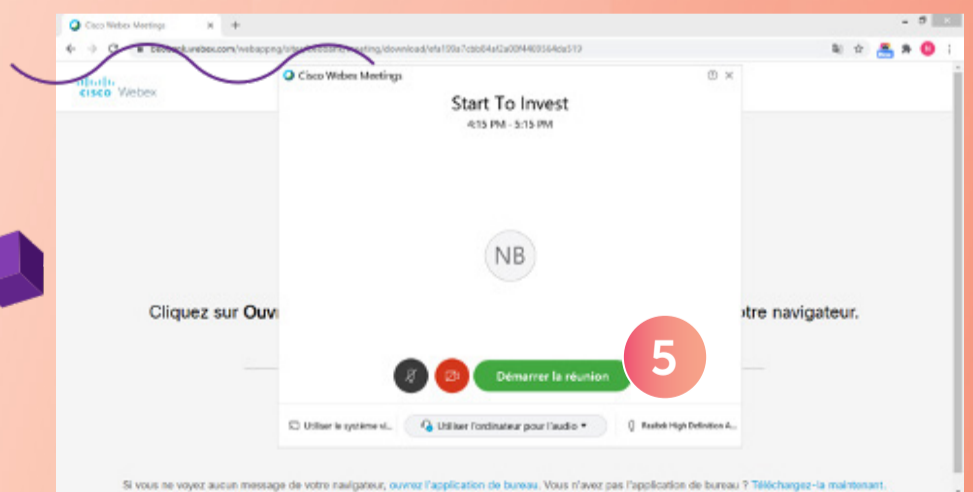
Cisco Webex Meetings

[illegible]webex.com/webappng/sites/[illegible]/meeting/download/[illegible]

cisco Webex

Cisco Webex Meetings

Start To Invest

4:15 PM - 5:15 PM

NB

Cliquez sur Ouv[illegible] otre navigateur.

Démarrer la réunion

5

Utiliser le système vi...

Utiliser l'ordinateur pour l'audio

Realtek High Definition A...

Si vous ne voyez aucun message de votre navigateur, ouvrez l'application de bureau. Vous n'avez pas l'application de bureau ? Téléchargez-la maintenant.